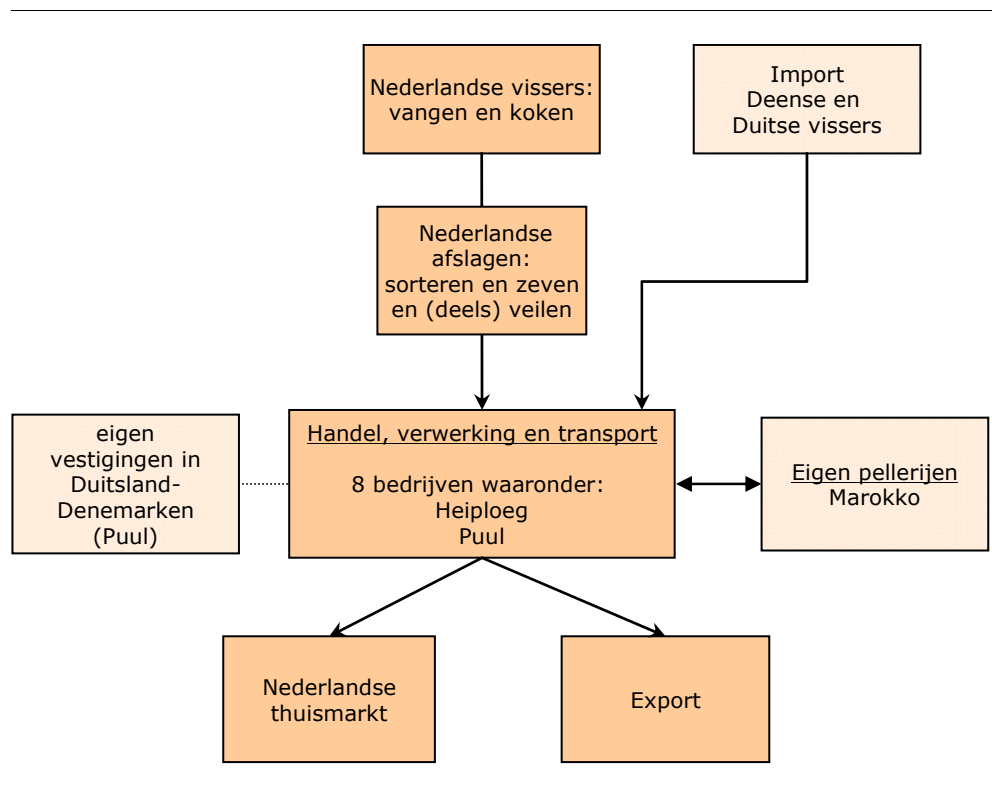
Nederlandse vissers: vangen en koken

Import Deense en Duitse vissers

Nederlandse afslagen: sorteren en zeven en (deels) veilen

eigen vestigingen in Duitsland-Denemarken (Puul)

Handel, verwerking en transport

8 bedrijven waaronder: Heiploeg Puul

Eigen pellerijen Marokko

Nederlandse thuismarkt

Export